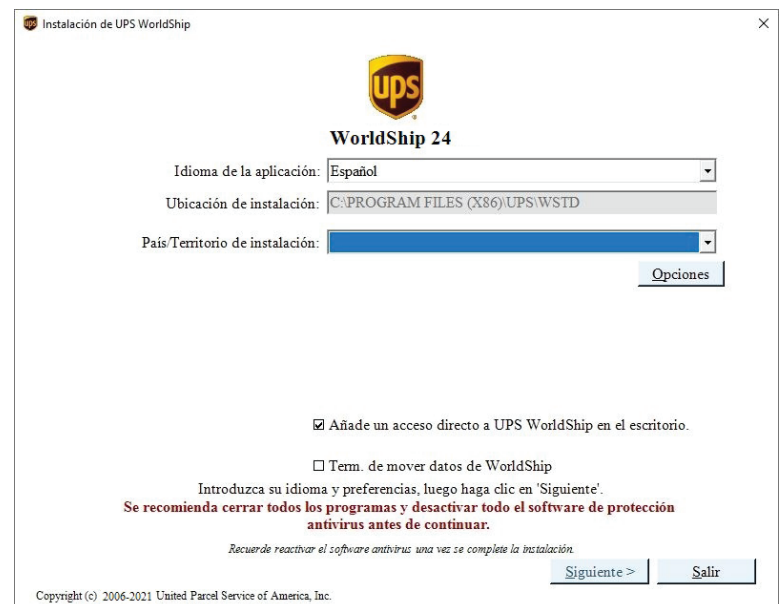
Instalación de UPS WorldShip

×

UPS

WorldShip 24

Idioma de la aplicación: Español

Ubicación de instalación: C:\PROGRAM FILES (X86)\UPS\WSTD

País/Territorio de instalación:

Opciones

☑ Añade un acceso directo a UPS WorldShip en el escritorio.

☐ Term. de mover datos de WorldShip

Introduzca su idioma y preferencias, luego haga clic en 'Siguiente'.

Se recomienda cerrar todos los programas y desactivar todo el software de protección antivirus antes de continuar.

Recuerde reactivar el software antivirus una vez se complete la instalación.

Siguiente >

Salir

Copyright (c) 2006-2021 United Parcel Service of America, Inc.